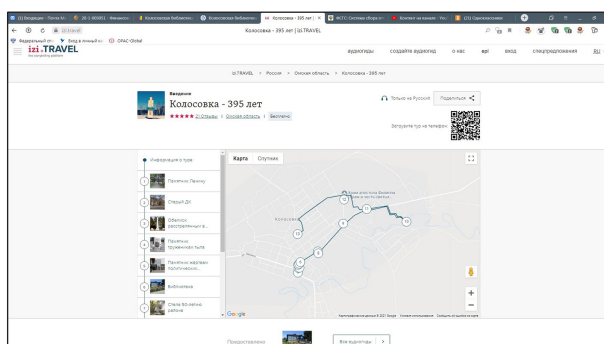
(1) Входящие - Почта М... | 20.3-003951 - Финансо... | Колосовская Библиотек... | Колосовская библиотек... | Колосовка - 395 лет | IZI.TRAVEL | ФГОС Система сборо от... | Контент на канале - You... | (21) Одноклассники

izi.travel | Колосовка - 395 лет | IZI.TRAVEL

Федеральный от... | Вход в личный ка... | OPAC-Global

izi.TRAVEL

аудиогиды | создайте аудиогид | о нас | api | вход | спецпредложения | RU

izi.TRAVEL > Россия > Омская область > Колосовка - 395 лет

Введение
Колосовка - 395 лет
★★★★★ 21 Отзывы | Омская область | Бесплатно

Только на Русский | Поделиться

Загрузите тур на телефон

Информация о туре
Памятник Ленину
Старый ДК
Обелиск расстрелянным в...
Памятник труженикам тыла
Памятник жертвам политических...
Библиотека
Стела 80-летию района

Карта | Спутник

Колосовка

Google

Картографические данные © 2021 Google | Условия использования | Сообщить об ошибке на карте

Предоставлено

Все аудиогиды >